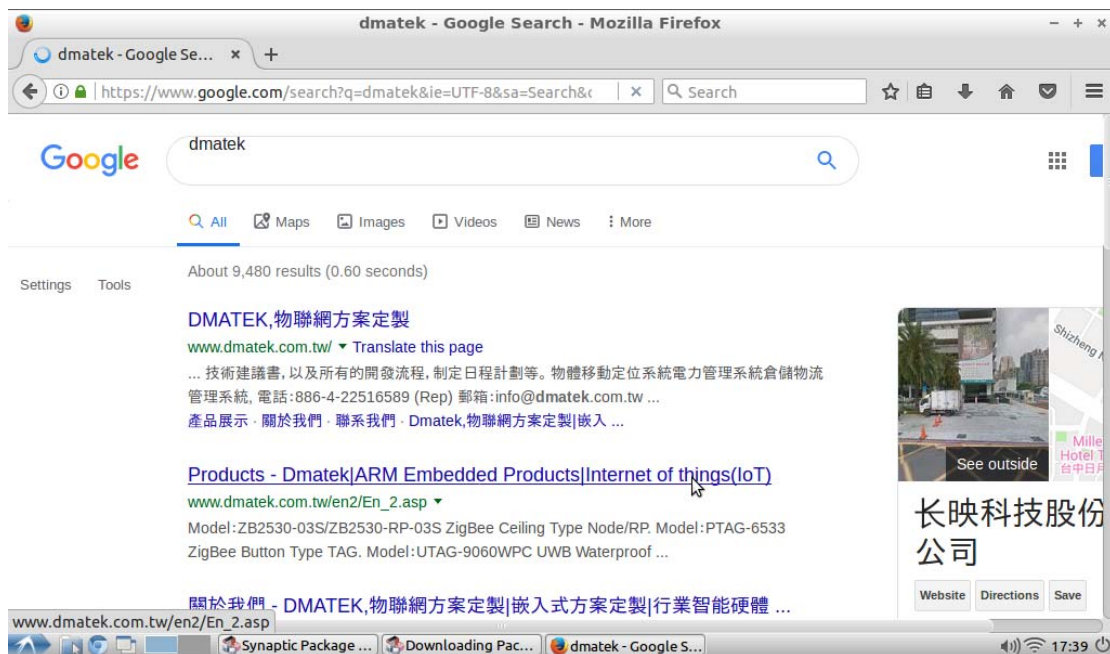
dmatek - Google Search - Mozilla Firefox

dmatek - Google Se... × +

https://www.google.com/search?q=dmatek&ie=UTF-8&sa=Search&c ×

Search

Google

dmatek

All Maps Images Videos News More

Settings Tools

About 9,480 results (0.60 seconds)

DMATEK,物聯網方案定製

www.dmatek.com.tw/ ▾ Translate this page

... 技術建議書, 以及所有的開發流程, 制定日程計劃等。物體移動定位系統電力管理系統倉儲物流管理系統, 電話:886-4-22516589 (Rep) 郵箱:info@dmatek.com.tw ...

產品展示 · 關於我們 · 聯系我們 · Dmatek,物聯網方案定製|嵌入 ...

Products - Dmatek|ARM Embedded Products|Internet of things(IoT)

www.dmatek.com.tw/en2/En_2.asp ▾

Model:ZB2530-03S/ZB2530-RP-03S ZigBee Ceiling Type Node/RP. Model:PTAG-6533 ZigBee Button Type TAG. Model:UTAG-9060WPC UWB Waterproof ...

關於我們 - DMATEK,物聯網方案定製|嵌入式方案定製|行業智能硬體 ...

Shizheng

Mille Hotel T 台中日月

See outside

长映科技股份公司

Website Directions Save

www.dmatek.com.tw/en2/En_2.asp

Synaptic Package ... Downloading Pac... dmatek - Google S...

17:39